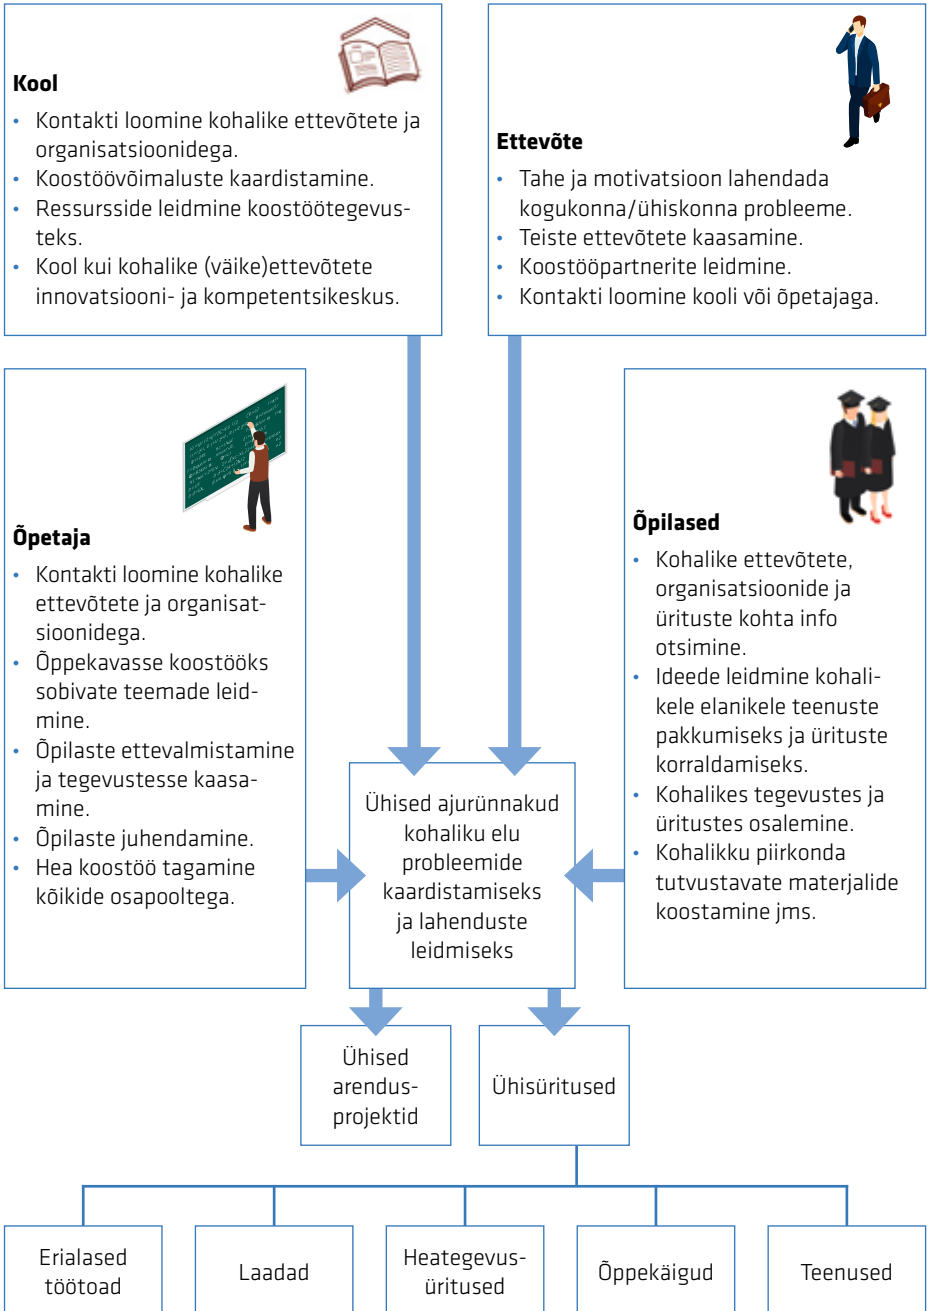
**Kool**

- Kontakti loomine kohalike ettevõtete ja organisatsioonidega.
- Koostöövõimaluste kaardistamine.
- Ressursside leidmine koostöötegevusteks.
- Kool kui kohalike (väike)ettevõtete innovatsiooni- ja kompetentsikeskus.

**Ettevõte**

- Tahe ja motivatsioon lahendada kogukonna/ühiskonna probleeme.
- Teiste ettevõtete kaasamine.
- Koostööpartnerite leidmine.
- Kontakti loomine kooli või õpetajaga.

**Õpetaja**

- Kontakti loomine kohalike ettevõtete ja organisatsioonidega.
- Õppekavasse koostööks sobivate teemade leidmine.
- Õpilaste ettevalmistamine ja tegevustesse kaasamine.
- Õpilaste juhendamine.
- Hea koostöö tagamine kõikide osapooltega.

**Õpilased**

- Kohalike ettevõtete, organisatsioonide ja ürituste kohta info otsimine.
- Ideede leidmine kohalikele elanikele teenuste pakkumiseks ja ürituste korraldamiseks.
- Kohalikes tegevustes ja üritustes osalemine.
- Kohalikku piirkonda tutvustavate materjalide koostamine jms.

Ühised ajurünnakud kohaliku elu probleemide kaardistamiseks ja lahenduste leidmiseks

Ühised arendusprojektid

Ühisüritused

Erialased töötoad

Laadad

Heategevusüritused

Õppekäigud

Teenused